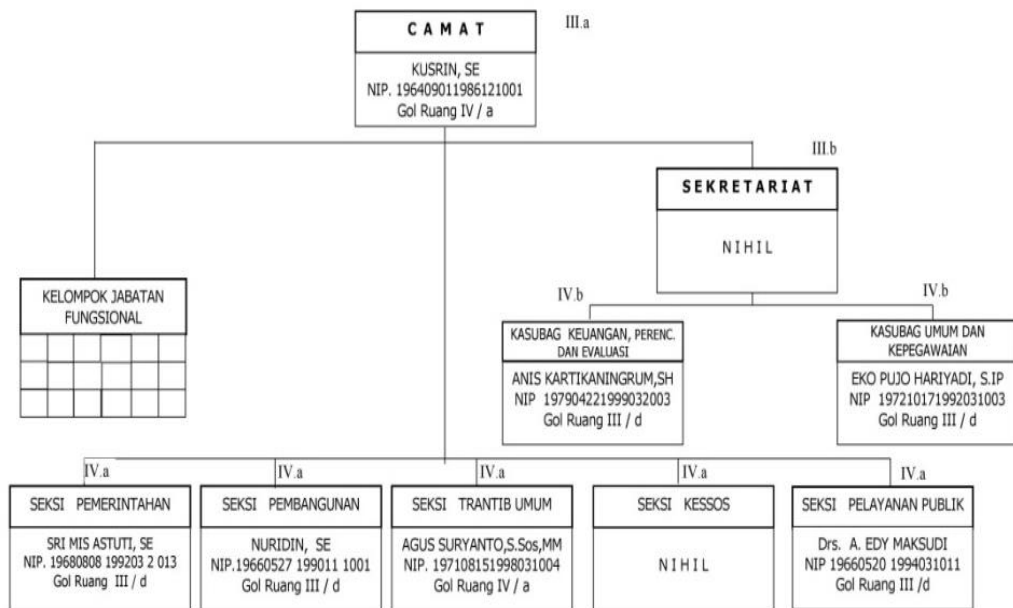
CAMAT

III.a

KUSRIN, SE
NIP. 196409011986121001
Gol Ruang IV / a

III.b

SEKRETARIAT

NIHIL

KELOMPOK JABATAN FUNGSIONAL

|  |  |  |  |  |  |
|---|---|---|---|---|---|
|  |  |  |  |  |  |
|  |  |  |  |  |  |
|  |  |  |  |  |  |

IV.b

KASUBAG KEUANGAN, PERENC. DAN EVALUASI

ANIS KARTIKANINGRUM,SH
NIP 197904221999032003
Gol Ruang III / d

IV.b

KASUBAG UMUM DAN KEPEGAWAIAN

EKO PUJO HARIYADI, S.IP
NIP 197210171992031003
Gol Ruang III / d

IV.a

SEKSI PEMERINTAHAN

SRI MIS ASTUTI, SE
NIP. 19680808 199203 2 013
Gol Ruang III / d

IV.a

SEKSI PEMBANGUNAN

NURIDIN, SE
NIP.19660527 199011 1001
Gol Ruang III / d

IV.a

SEKSI TRANTIB UMUM

AGUS SURYANTO,S.Sos,MM
NIP. 197108151998031004
Gol Ruang IV / a

IV.a

SEKSI KESSOS

NIHIL

IV.a

SEKSI PELAYANAN PUBLIK

Drs. A. EDY MAKSUDI
NIP 19660520 1994031011
Gol Ruang III /d